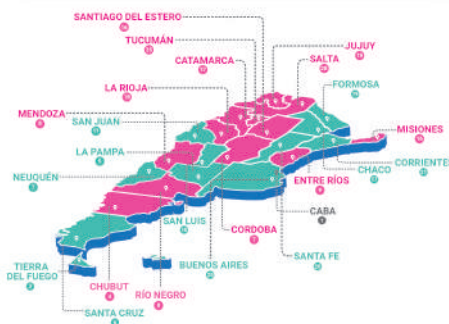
SANTIAGO DEL ESTERO
16
TUCUMÁN
15
CATAMARCA
12
JUJUY
19
SALTA
19
LA RIOJA
13
FORMOSA
20
MENDOZA
8
SAN JUAN
11
MISIONES
16
LA PAMPA
5
CORRIENTES
21
NEUQUÉN
7
CHACO
17
ENTRE RÍOS
9
CABA
1
SAN LUIS
10
CORDOBA
7
TIERRA DEL FUEGO
2
BUENOS AIRES
20
SANTA FE
24
CHUBUT
4
RÍO NEGRO
6
SANTA CRUZ
4